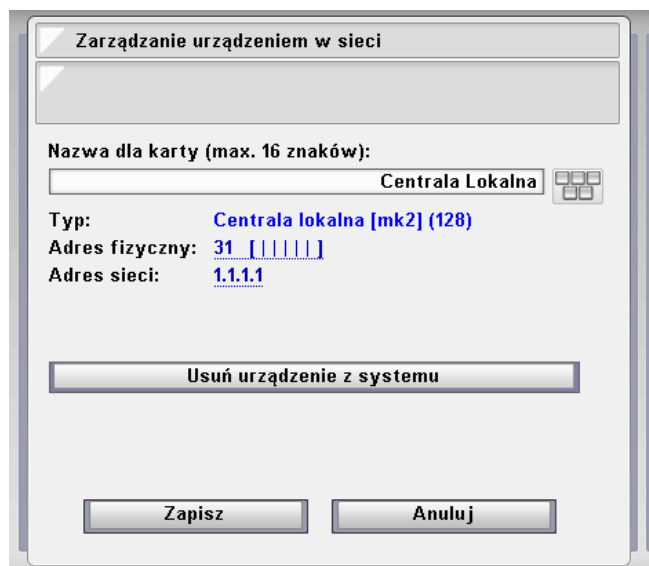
Zarządzanie urządzeniem w sieci

Nazwa dla karty (max. 16 znaków):

Centrala Lokalna

Typ: Centrala lokalna [mk2] (128)

Adres fizyczny: 31 [||||||]

Adres sieci: 1.1.1.1

Usuń urządzenie z systemu

Zapisz

Anuluj